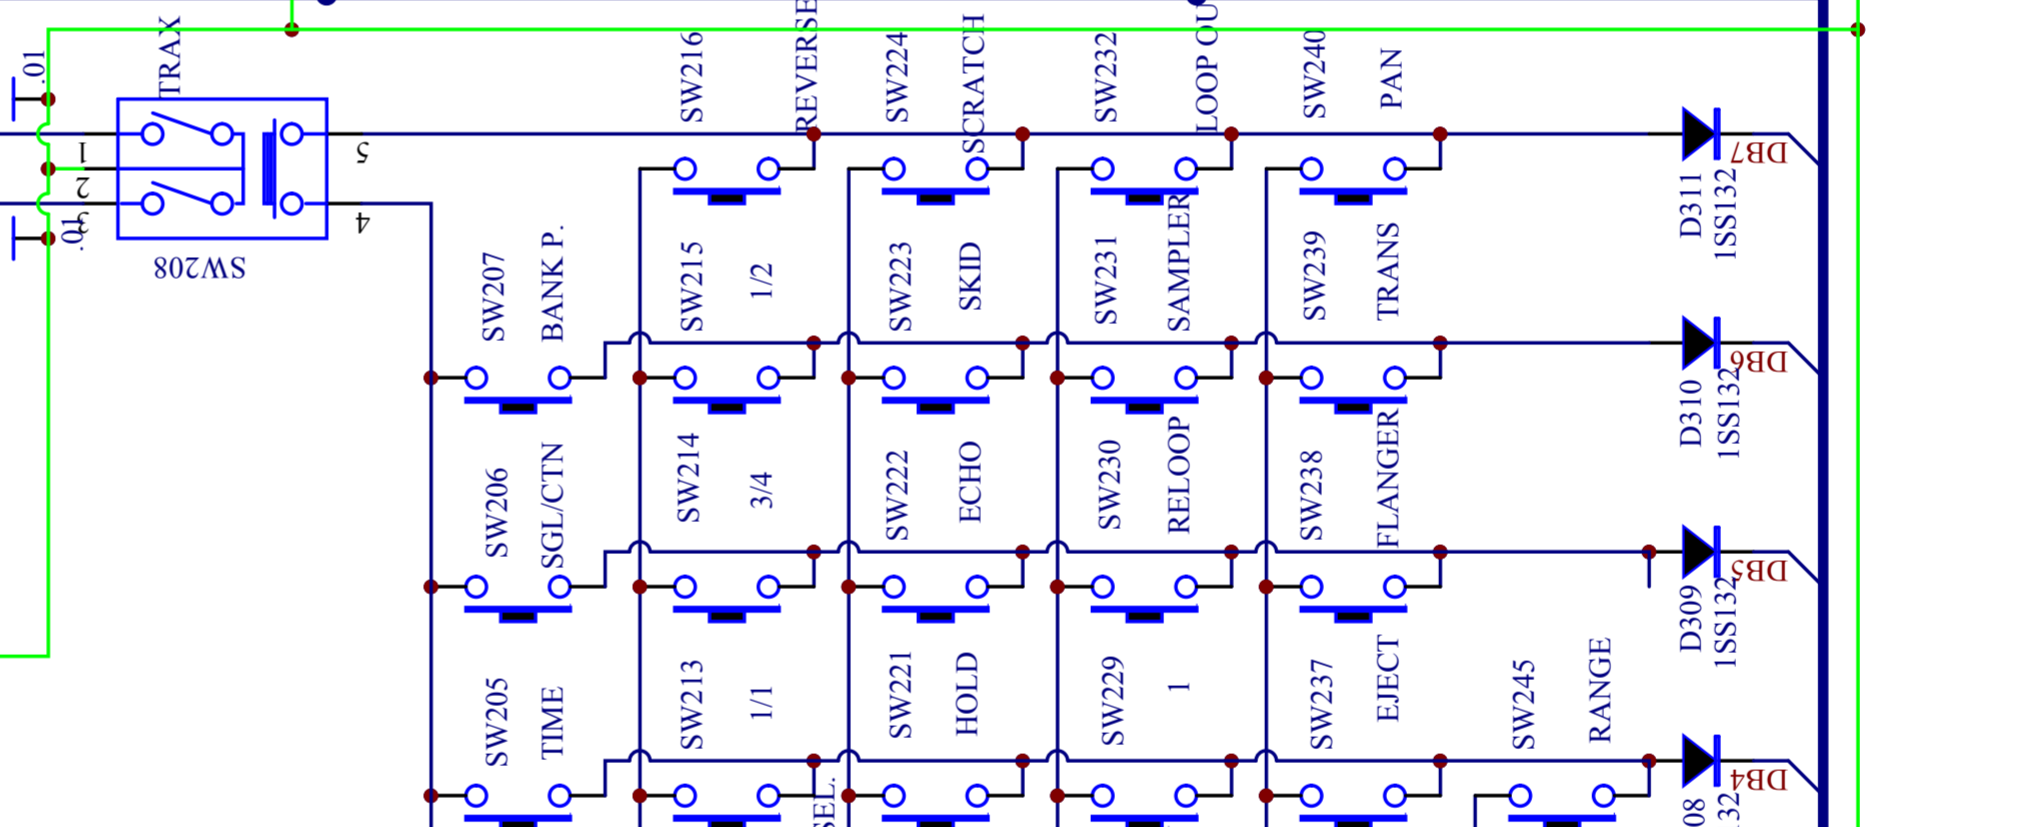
.01
TRAX
1
2
3
.01
5
4
SW208
SW216
REVERSE
SW224
SCRATCH
SW232
LOOP OU
SW240
PAN
DB7
D311
1SS132
SW207
BANK P.
SW215
1/2
SW223
SKID
SW231
SAMPLER
SW239
TRANS
DB6
D310
1SS132
SW206
SGL/CTN
SW214
3/4
SW222
ECHO
SW230
RELOOP
SW238
FLANGER
DB5
D309
1SS132
SW205
TIME
SW213
1/1
SW221
HOLD
SW229
1
SW237
EJECT
SW245
RANGE
DB4
SEL.
08
32